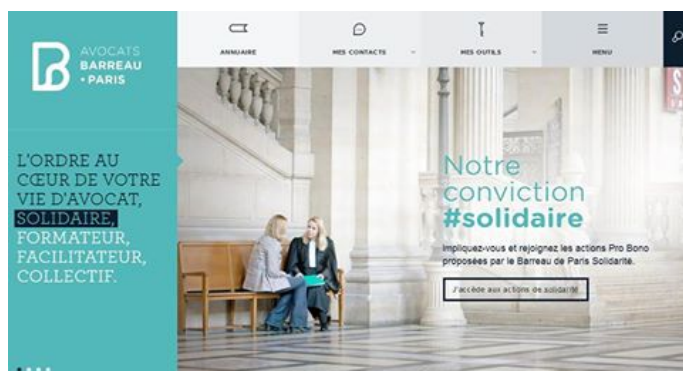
AVOCATS
BARREAU
• PARIS

ANNUAIRE

MES CONTACTS

MES OUTILS

MENU

L'ORDRE AU CŒUR DE VOTRE VIE D'AVOCAT, SOLIDAIRE, FORMATEUR, FACILITATEUR, COLLECTIF.

Notre conviction #solidaire

Impliquez-vous et rejoignez les actions Pro Bono proposées par le Barreau de Paris Solidarité.

J'accède aux actions de solidarité